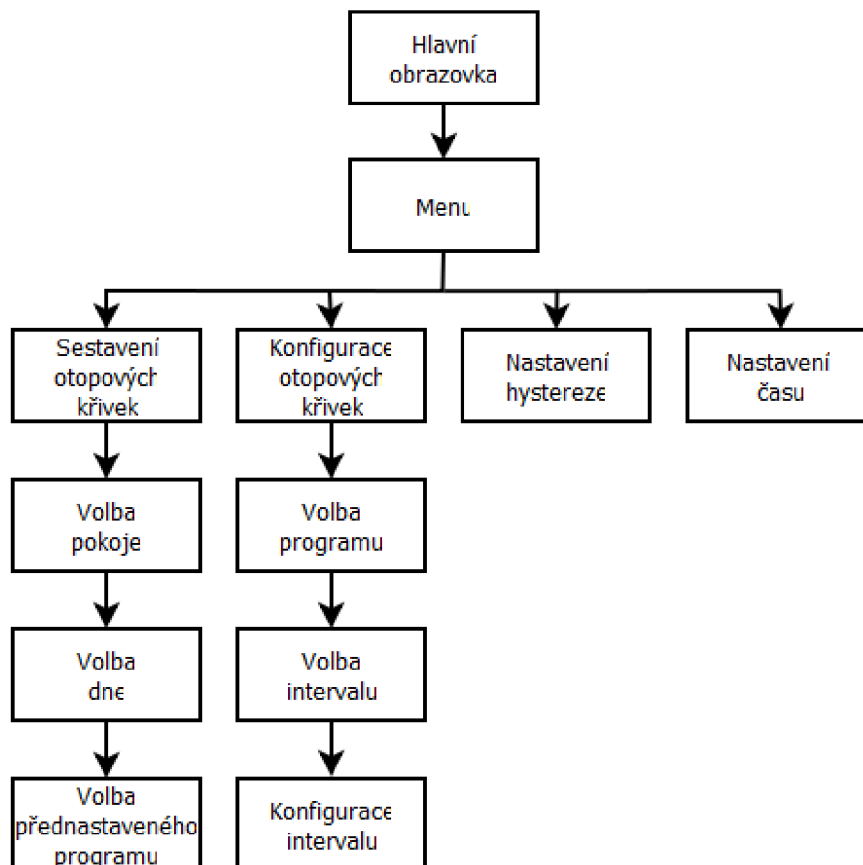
Hlavní obrazovka

Menu

Sestavení otopových křivek

Konfigurace otopových křivek

Nastavení hystereze

Nastavení času

Volba pokoje

Volba programu

Volba dne

Volba intervalu

Volba přednastaveného programu

Konfigurace intervalu